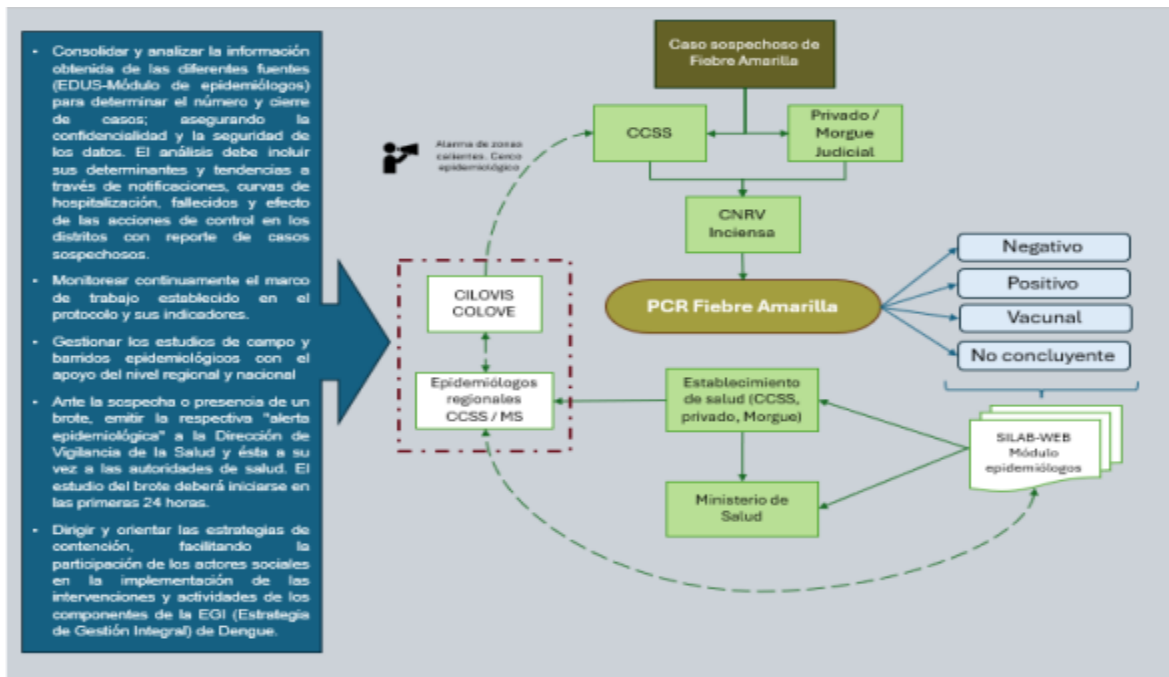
- Consolidar y analizar la información obtenida de las diferentes fuentes (EDUS-Módulo de epidemiólogos) para determinar el número y cierre de casos; asegurando la confidencialidad y la seguridad de los datos. El análisis debe incluir sus determinantes y tendencias a través de notificaciones, curvas de hospitalización, fallecidos y efecto de las acciones de control en los distritos con reporte de casos sospechosos.
- Monitorear continuamente el marco de trabajo establecido en el protocolo y sus indicadores.
- Gestionar los estudios de campo y barridos epidemiológicos con el apoyo del nivel regional y nacional
- Ante la sospecha o presencia de un brote, emitir la respectiva "alerta epidemiológica" a la Dirección de Vigilancia de la Salud y ésta a su vez a las autoridades de salud. El estudio del brote deberá iniciarse en las primeras 24 horas.
- Dirigir y orientar las estrategias de contención, facilitando la participación de los actores sociales en la implementación de las intervenciones y actividades de los componentes de la EGI (Estrategia de Gestión Integral) de Dengue.

Caso sospechoso de Fiebre Amarilla

CCSS

Privado / Morgue Judicial

Alarma de zonas calientes. Cerco epidemiológico

CNRV Inciensa

PCR Fiebre Amarilla

Negativo

Positivo

Vacunal

No concluyente

CILOVIS COLOVE

Epidemiólogos regionales CCSS / MS

Establecimiento de salud (CCSS, privado, Morgue)

Ministerio de Salud

SILAB-WEB Módulo epidemiólogos